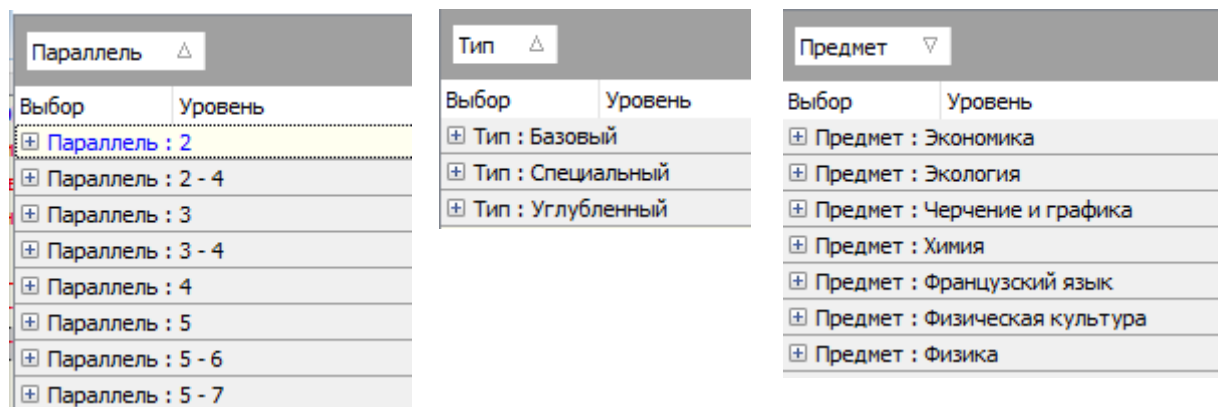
Параллель △

| Выбор | Уровень |
|---|---|
| ⊞ Параллель : 2 | |
| ⊞ Параллель : 2 - 4 | |
| ⊞ Параллель : 3 | |
| ⊞ Параллель : 3 - 4 | |
| ⊞ Параллель : 4 | |
| ⊞ Параллель : 5 | |
| ⊞ Параллель : 5 - 6 | |
| ⊞ Параллель : 5 - 7 | |

Тип △

| Выбор | Уровень |
|---|---|
| ⊞ Тип : Базовый | |
| ⊞ Тип : Специальный | |
| ⊞ Тип : Углубленный | |

Предмет ▽

| Выбор | Уровень |
|---|---|
| ⊞ Предмет : Экономика | |
| ⊞ Предмет : Экология | |
| ⊞ Предмет : Черчение и графика | |
| ⊞ Предмет : Химия | |
| ⊞ Предмет : Французский язык | |
| ⊞ Предмет : Физическая культура | |
| ⊞ Предмет : Физика | |